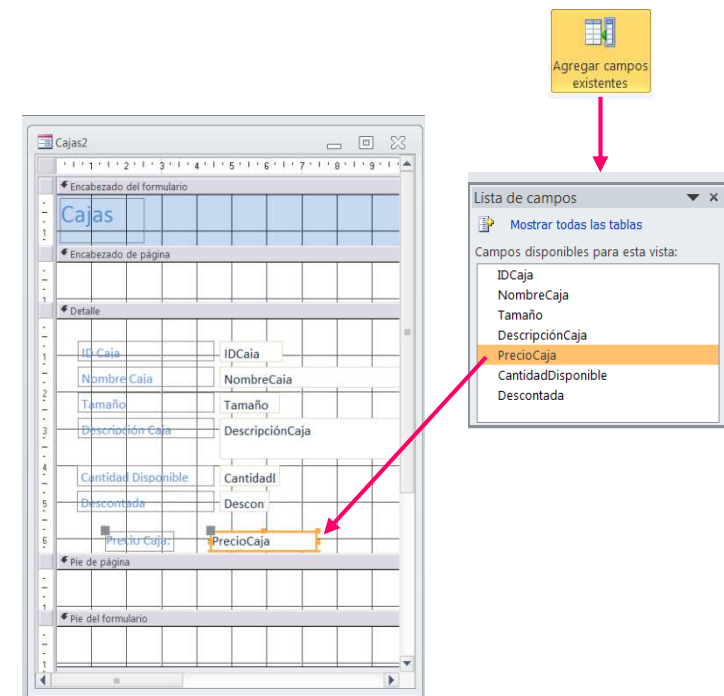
Agregar campos existentes

Cajas2

1 2 3 4 5 6 7 8 9

Encabezado del formulario

Cajas

Encabezado de página

Detalle

ID Caja
IDCaja
Nombre Caja
NombreCaja
Tamaño
Tamaño
Descripción Caja
DescripciónCaja
Cantidad Disponible
CantidadI
Descontada
Descon
Precio Caja:
PrecioCaja

Pie de página

Pie del formulario

Lista de campos

Mostrar todas las tablas

Campos disponibles para esta vista:

IDCaja
NombreCaja
Tamaño
DescripciónCaja
PrecioCaja
CantidadDisponible
Descontada